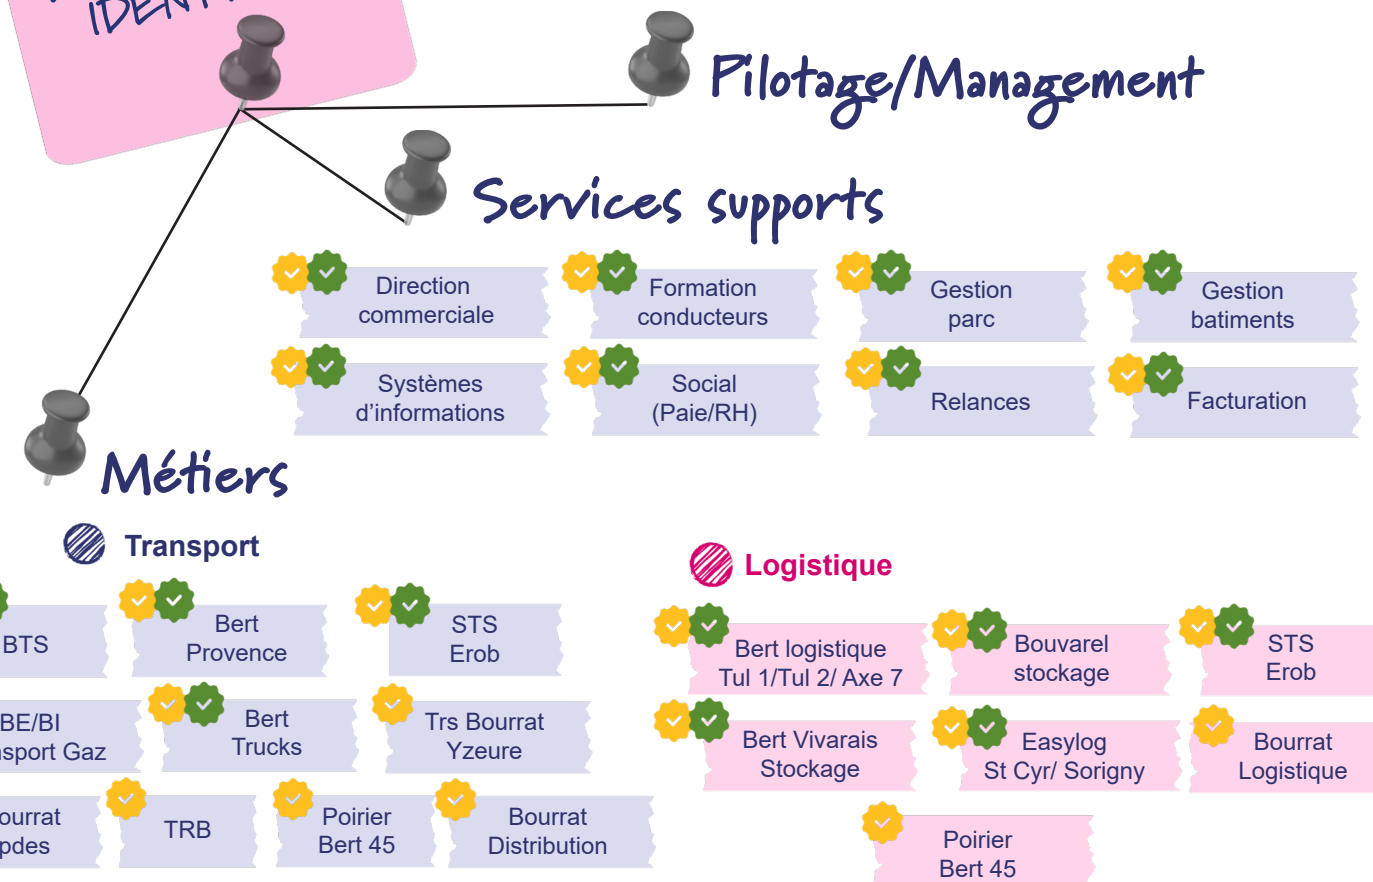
IDENT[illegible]

Pilotage/Management

Services supports

Direction commerciale

Formation conducteurs

Gestion parc

Gestion batiments

Systèmes d'informations

Social (Paie/RH)

Relances

Facturation

Métiers

Transport

BTS

Bert Provence

STS Erob

BE/BI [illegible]nsport Gaz

Bert Trucks

Trs Bourrat Yzeure

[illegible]ourrat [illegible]pdes

TRB

Poirier Bert 45

Bourrat Distribution

Logistique

Bert logistique Tul 1/Tul 2/ Axe 7

Bouvarel stockage

STS Erob

Bert Vivarais Stockage

Easylog St Cyr/ Sorigny

Bourrat Logistique

Poirier Bert 45